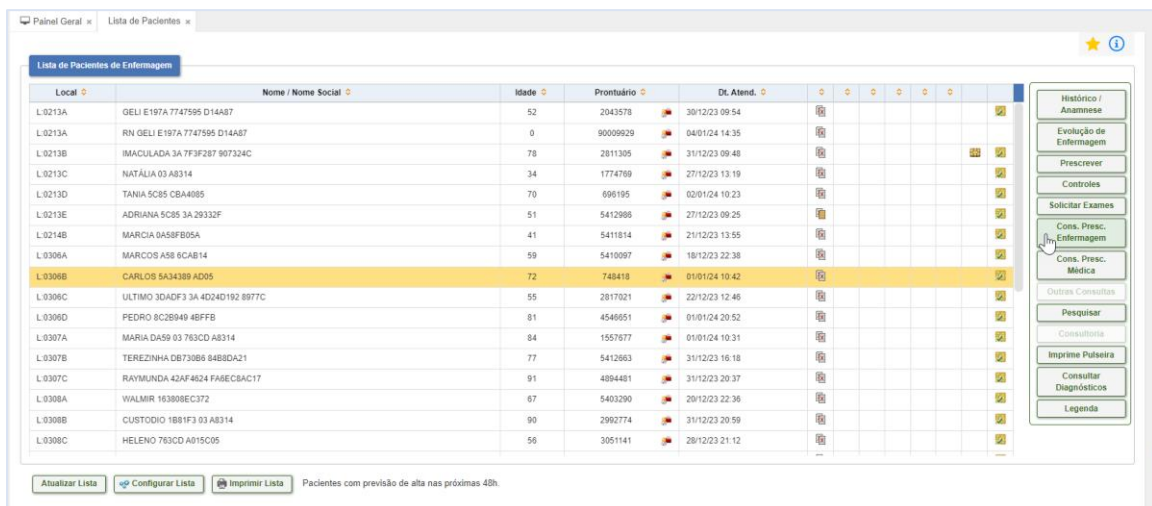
Painel Geral × Lista de Pacientes ×

Lista de Pacientes de Enfermagem

| Local | Nome / Nome Social | Idade | Prontuário | Dt. Atend. |
|---|---|---|---|---|
| L:0213A | GELI E197A 7747595 D14A87 | 52 | 2043578 | 30/12/23 09:54 |
| L:0213A | RN GELI E197A 7747595 D14A87 | 0 | 90009929 | 04/01/24 14:35 |
| L:0213B | IMACULADA 3A 7F3F287 907324C | 78 | 2811305 | 31/12/23 09:48 |
| L:0213C | NATÁLIA 03 A8314 | 34 | 1774769 | 27/12/23 13:19 |
| L:0213D | TANIA 5C85 CBA4085 | 70 | 696195 | 02/01/24 10:23 |
| L:0213E | ADRIANA 5C85 3A 29332F | 51 | 5412986 | 27/12/23 09:25 |
| L:0214B | MARCIA 0A58FB05A | 41 | 5411814 | 21/12/23 13:55 |
| L:0306A | MARCOS A58 6CAB14 | 59 | 5410097 | 18/12/23 22:38 |
| L:0306B | CARLOS 5A34389 AD05 | 72 | 748418 | 01/01/24 10:42 |
| L:0306C | ULTIMO 3DADF3 3A 4D24D192 8977C | 55 | 2817021 | 22/12/23 12:46 |
| L:0306D | PEDRO 8C2B949 4BFFB | 81 | 4546651 | 01/01/24 20:52 |
| L:0307A | MARIA DA59 03 763CD A8314 | 84 | 1557677 | 01/01/24 10:31 |
| L:0307B | TEREZINHA DB730B6 84B8DA21 | 77 | 5412663 | 31/12/23 16:18 |
| L:0307C | RAYMUNDA 42AF4624 FA6EC8AC17 | 91 | 4894481 | 31/12/23 20:37 |
| L:0308A | WALMIR 163808EC372 | 67 | 5403290 | 20/12/23 22:36 |
| L:0308B | CUSTODIO 1B81F3 03 A8314 | 90 | 2992774 | 31/12/23 20:59 |
| L:0308C | HELENO 763CD A015C05 | 56 | 3051141 | 28/12/23 21:12 |

Histórico / Anamnese
Evolução de Enfermagem
Prescrever
Controles
Solicitar Exames
Cons. Presc. Enfermagem
Cons. Presc. Médica
Outras Consultas
Pesquisar
Consultoria
Imprime Pulseira
Consultar Diagnósticos
Legenda

Atualizar Lista | Configurar Lista | Imprimir Lista | Pacientes com previsão de alta nas próximas 48h.